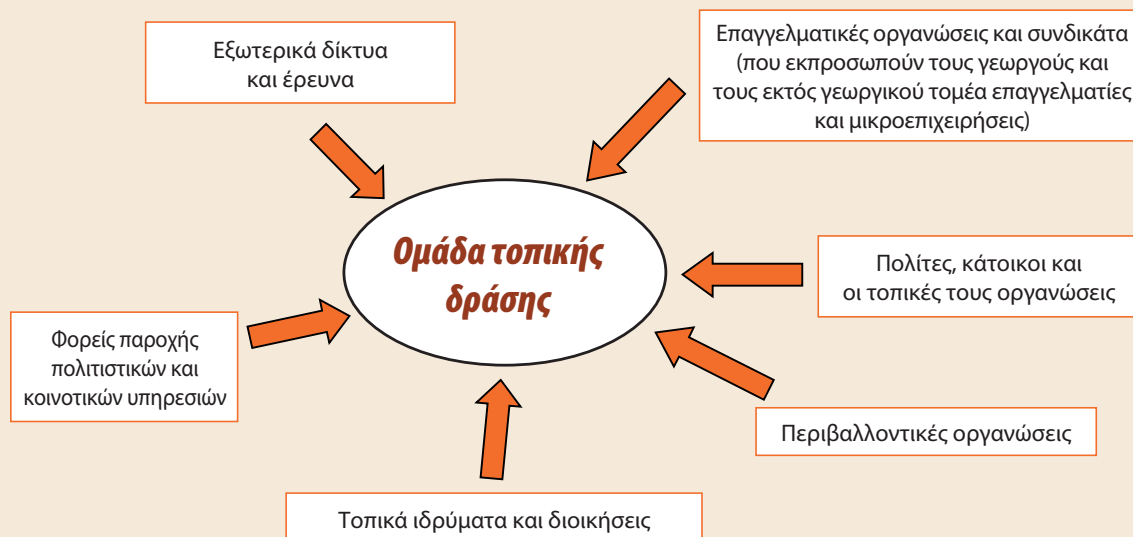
Εξωτερικά δίκτυα και έρευνα

Επαγγελματικές οργανώσεις και συνδικάτα (που εκπροσωπούν τους γεωργούς και τους εκτός γεωργικού τομέα επαγγελματίες και μικροεπιχειρήσεις)

Ομάδα τοπικής δράσης

Πολίτες, κάτοικοι και οι τοπικές τους οργανώσεις

Φορείς παροχής πολιτιστικών και κοινοτικών υπηρεσιών

Περιβαλλοντικές οργανώσεις

Τοπικά ιδρύματα και διοικήσεις